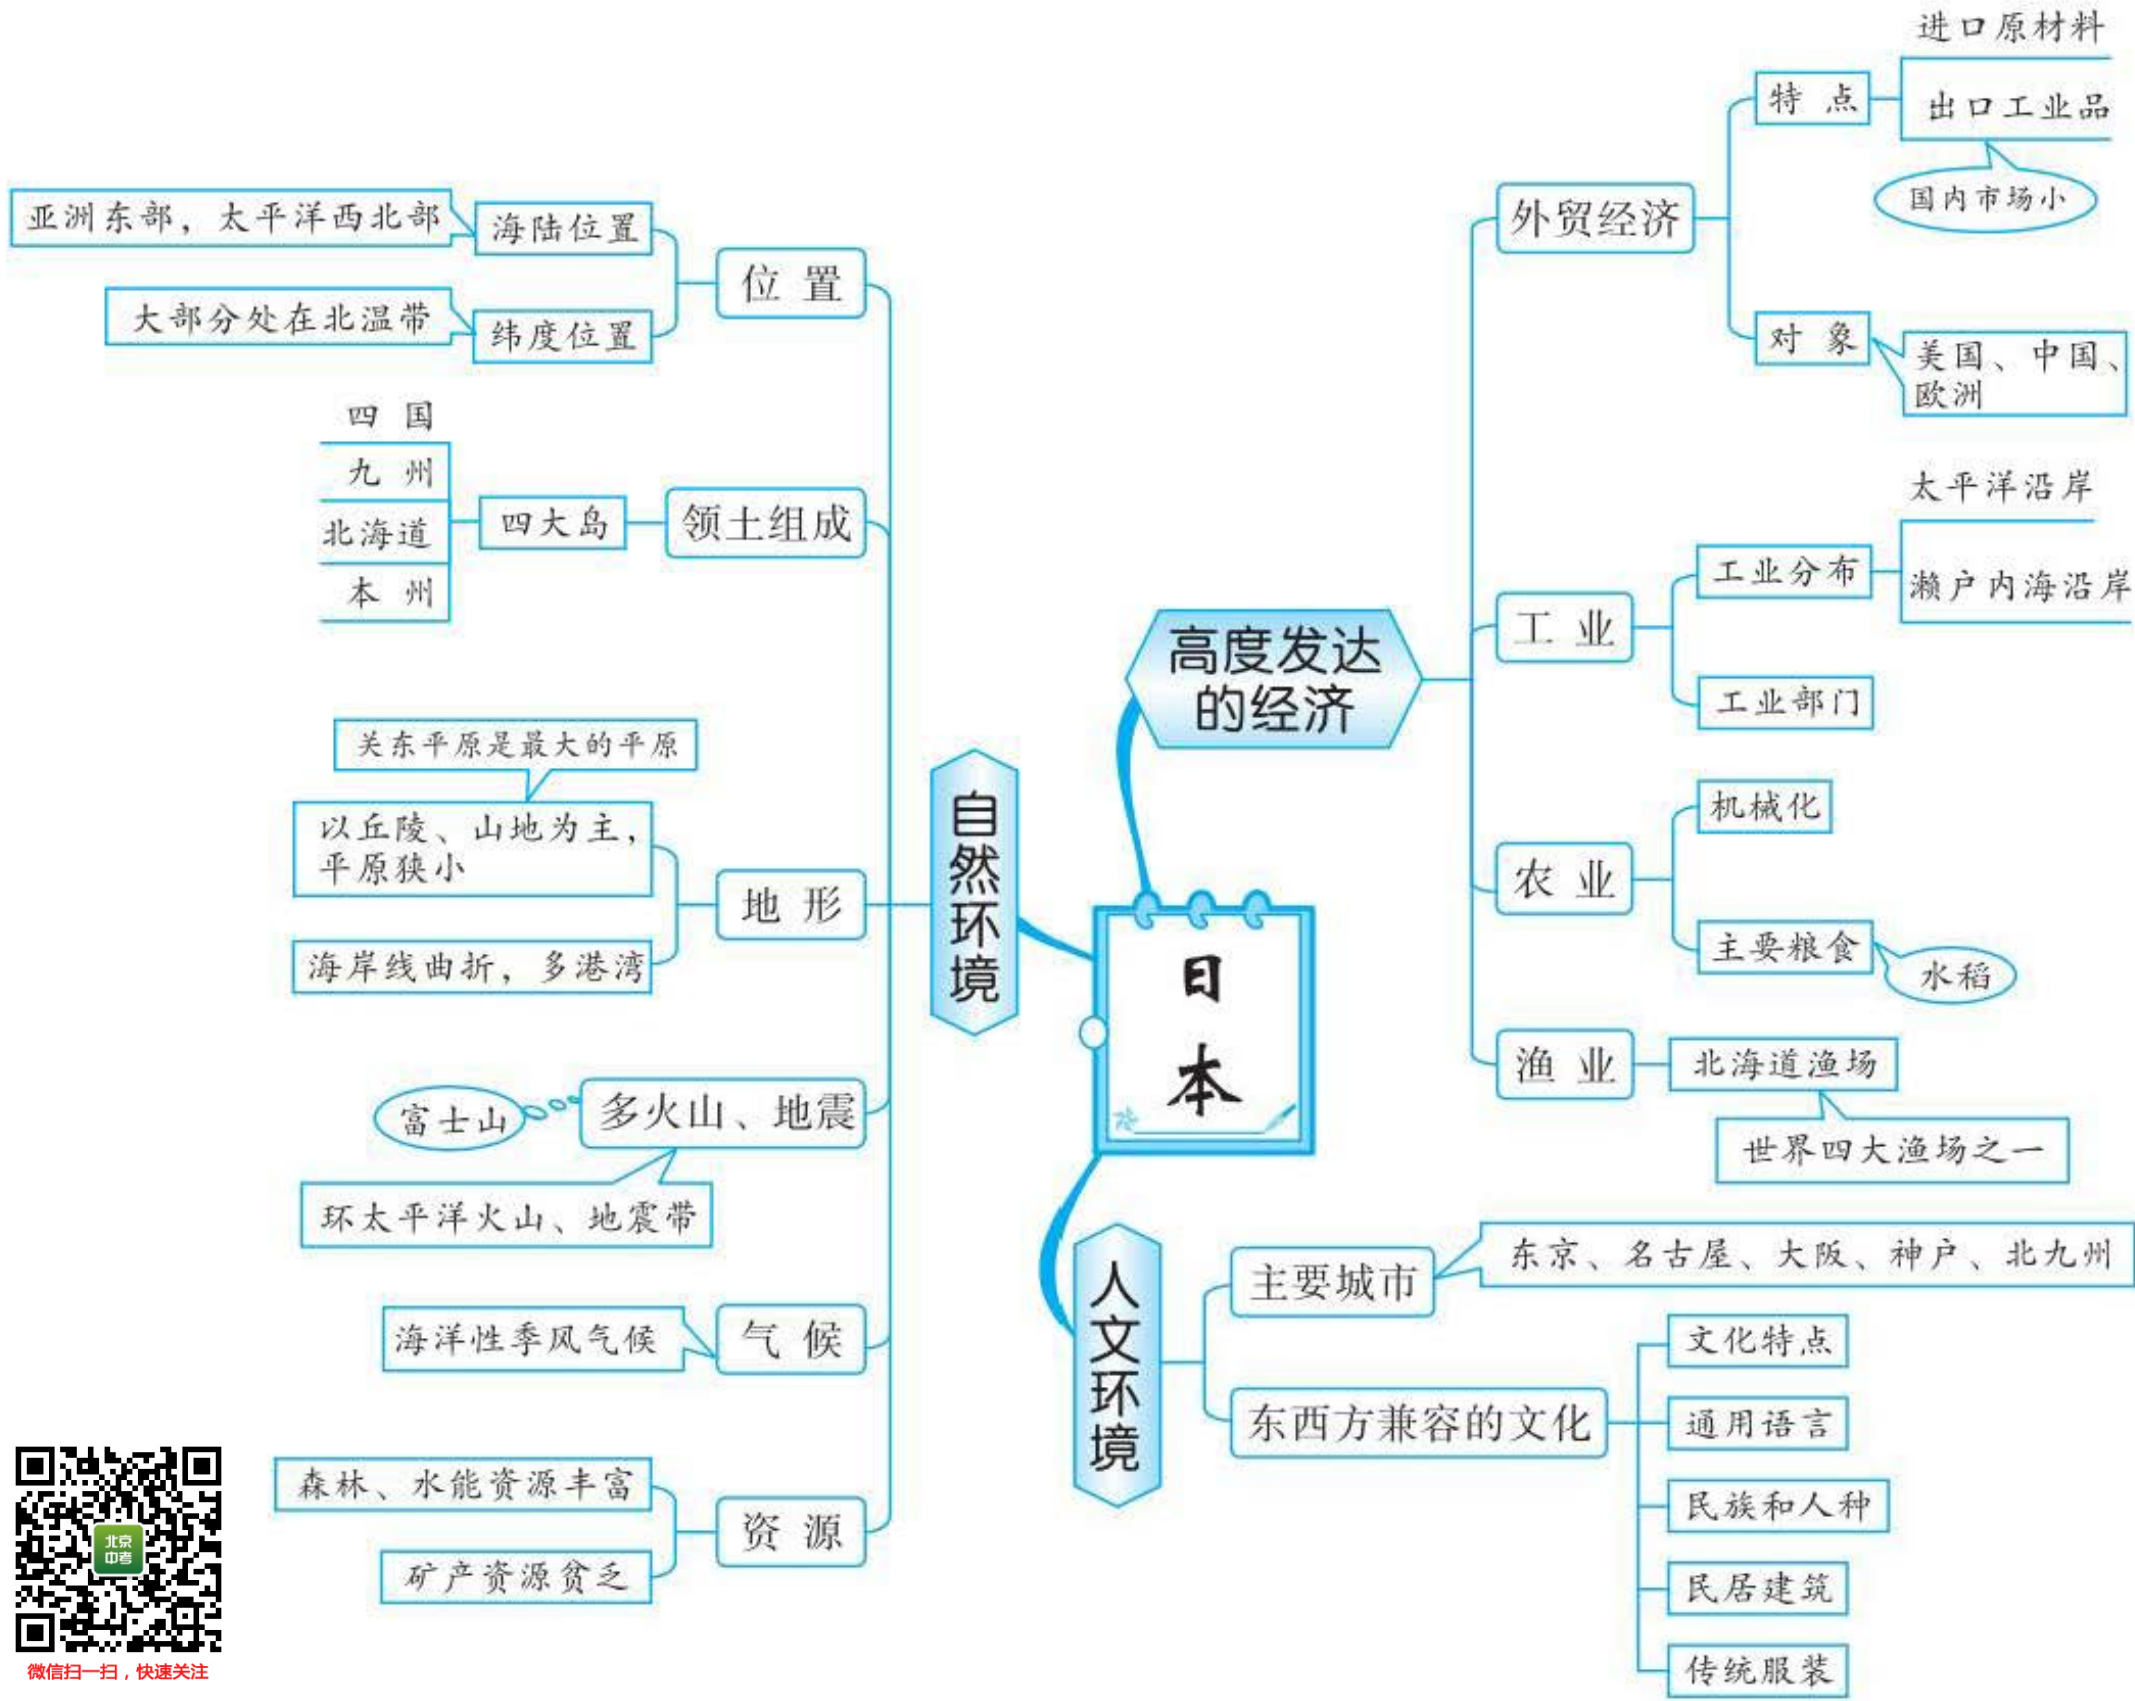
日本

自然环境

位置
海陆位置
亚洲东部，太平洋西北部
纬度位置
大部分处在北温带

领土组成
四大岛
四国
九州
北海道
本州

地形
关东平原是最大的平原
以丘陵、山地为主，平原狭小
海岸线曲折，多港湾

多火山、地震
富士山
环太平洋火山、地震带

气候
海洋性季风气候

资源
森林、水能资源丰富
矿产资源贫乏

高度发达的经济

外贸经济
特点
进口原材料
出口工业品
国内市场小
对象
美国、中国、欧洲

工业
工业分布
太平洋沿岸
濑户内海沿岸
工业部门

农业
机械化
主要粮食
水稻

渔业
北海道渔场
世界四大渔场之一

人文环境

主要城市
东京、名古屋、大阪、神户、北九州

东西方兼容的文化
文化特点
通用语言
民族和人种
民居建筑
传统服装

北京中考
微信扫一扫，快速关注